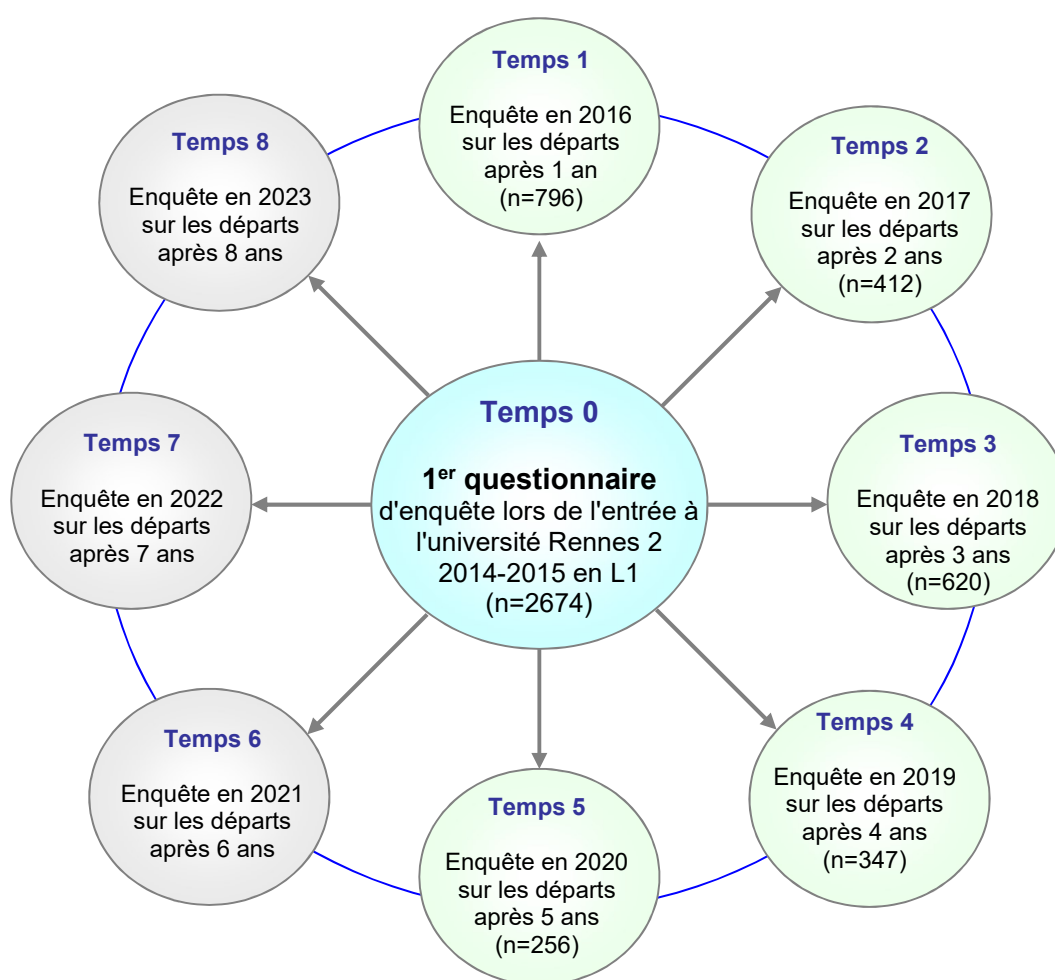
Temps 0

1$^{er}$ questionnaire
d'enquête lors de l'entrée à l'université Rennes 2 2014-2015 en L1 (n=2674)

Temps 1

Enquête en 2016 sur les départs après 1 an (n=796)

Temps 2

Enquête en 2017 sur les départs après 2 ans (n=412)

Temps 3

Enquête en 2018 sur les départs après 3 ans (n=620)

Temps 4

Enquête en 2019 sur les départs après 4 ans (n=347)

Temps 5

Enquête en 2020 sur les départs après 5 ans (n=256)

Temps 6

Enquête en 2021 sur les départs après 6 ans

Temps 7

Enquête en 2022 sur les départs après 7 ans

Temps 8

Enquête en 2023 sur les départs après 8 ans